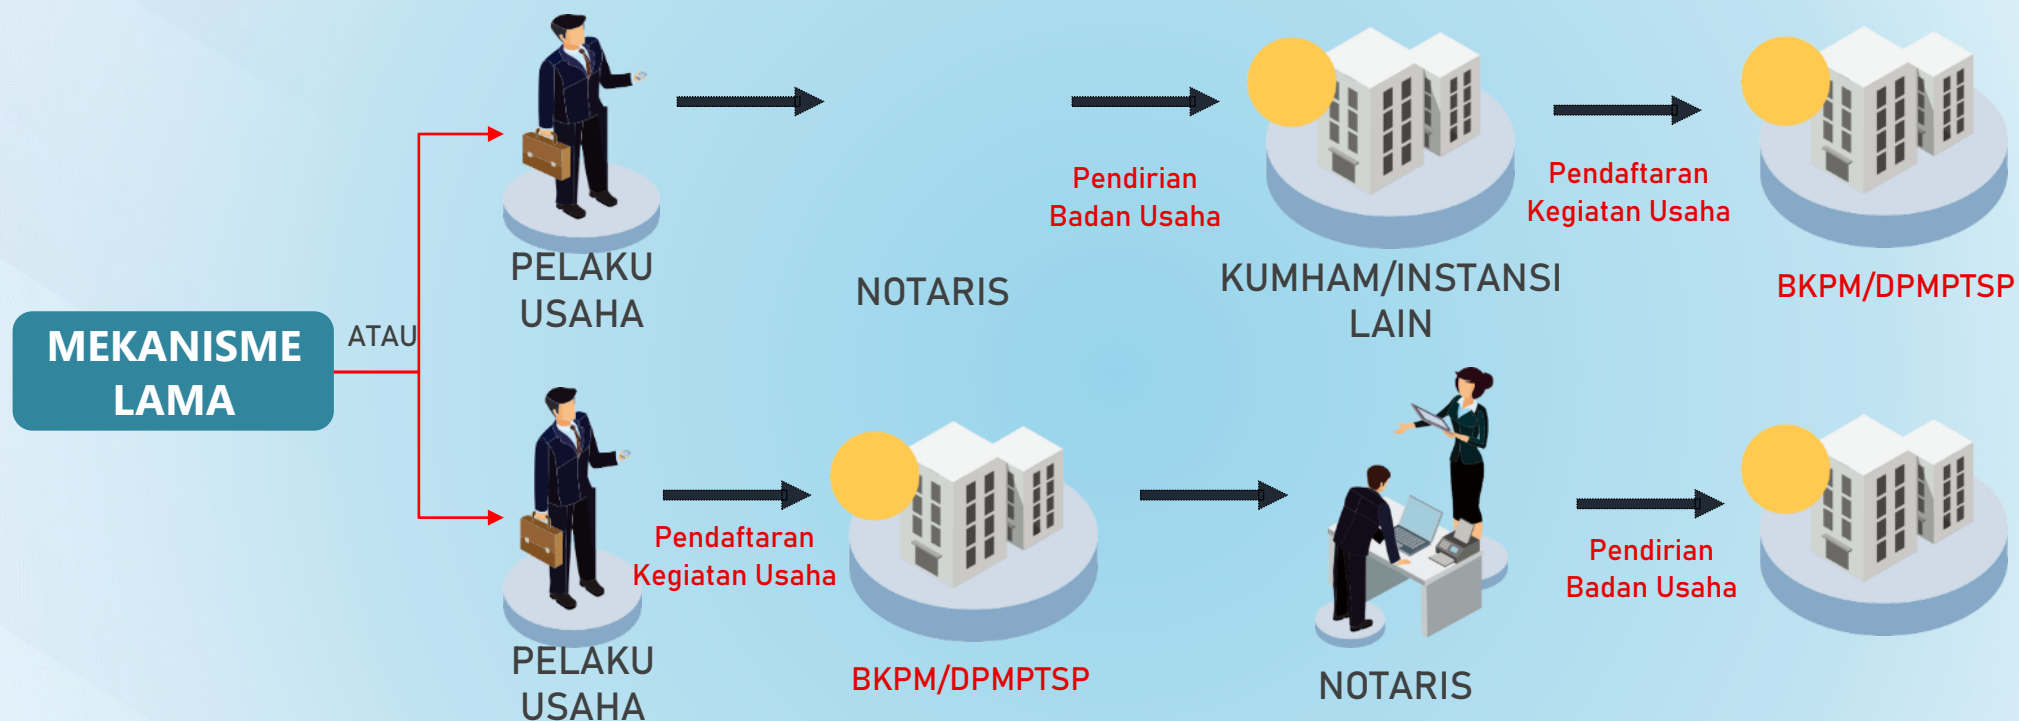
MEKANISME LAMA

ATAU

PELAKU USAHA

NOTARIS

Pendirian Badan Usaha

KUMHAM/INSTANSI LAIN

Pendaftaran Kegiatan Usaha

BKPM/DPMPTSP

PELAKU USAHA

Pendaftaran Kegiatan Usaha

BKPM/DPMPTSP

NOTARIS

Pendirian Badan Usaha